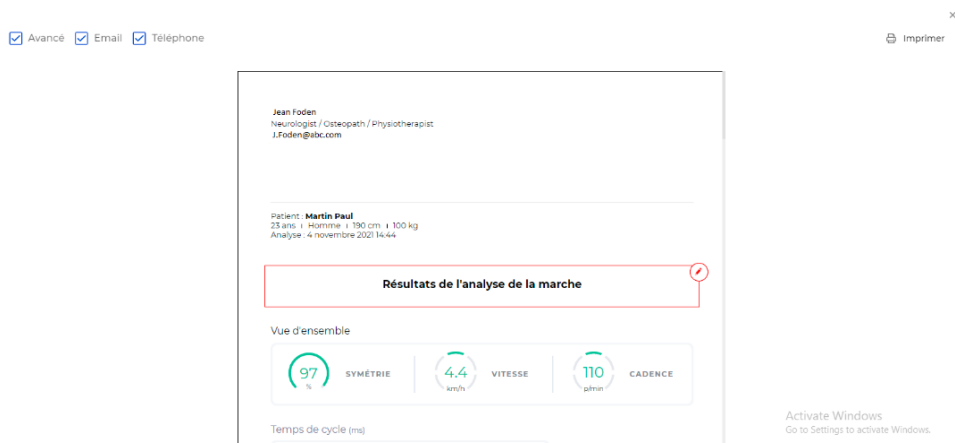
×

Avancé Email Téléphone

Imprimer

Jean Foden
Neurologist / Osteopath / Physiotherapist
J.Foden@abc.com

Patient : Martin Paul
23 ans | Homme | 190 cm | 100 kg
Analyse : 4 novembre 2021 14:44

Résultats de l'analyse de la marche

Vue d'ensemble

97 % SYMÉTRIE

4.4 km/h VITESSE

110 p/min CADENCE

Temps de cycle (ms)

Activate Windows
Go to Settings to activate Windows.